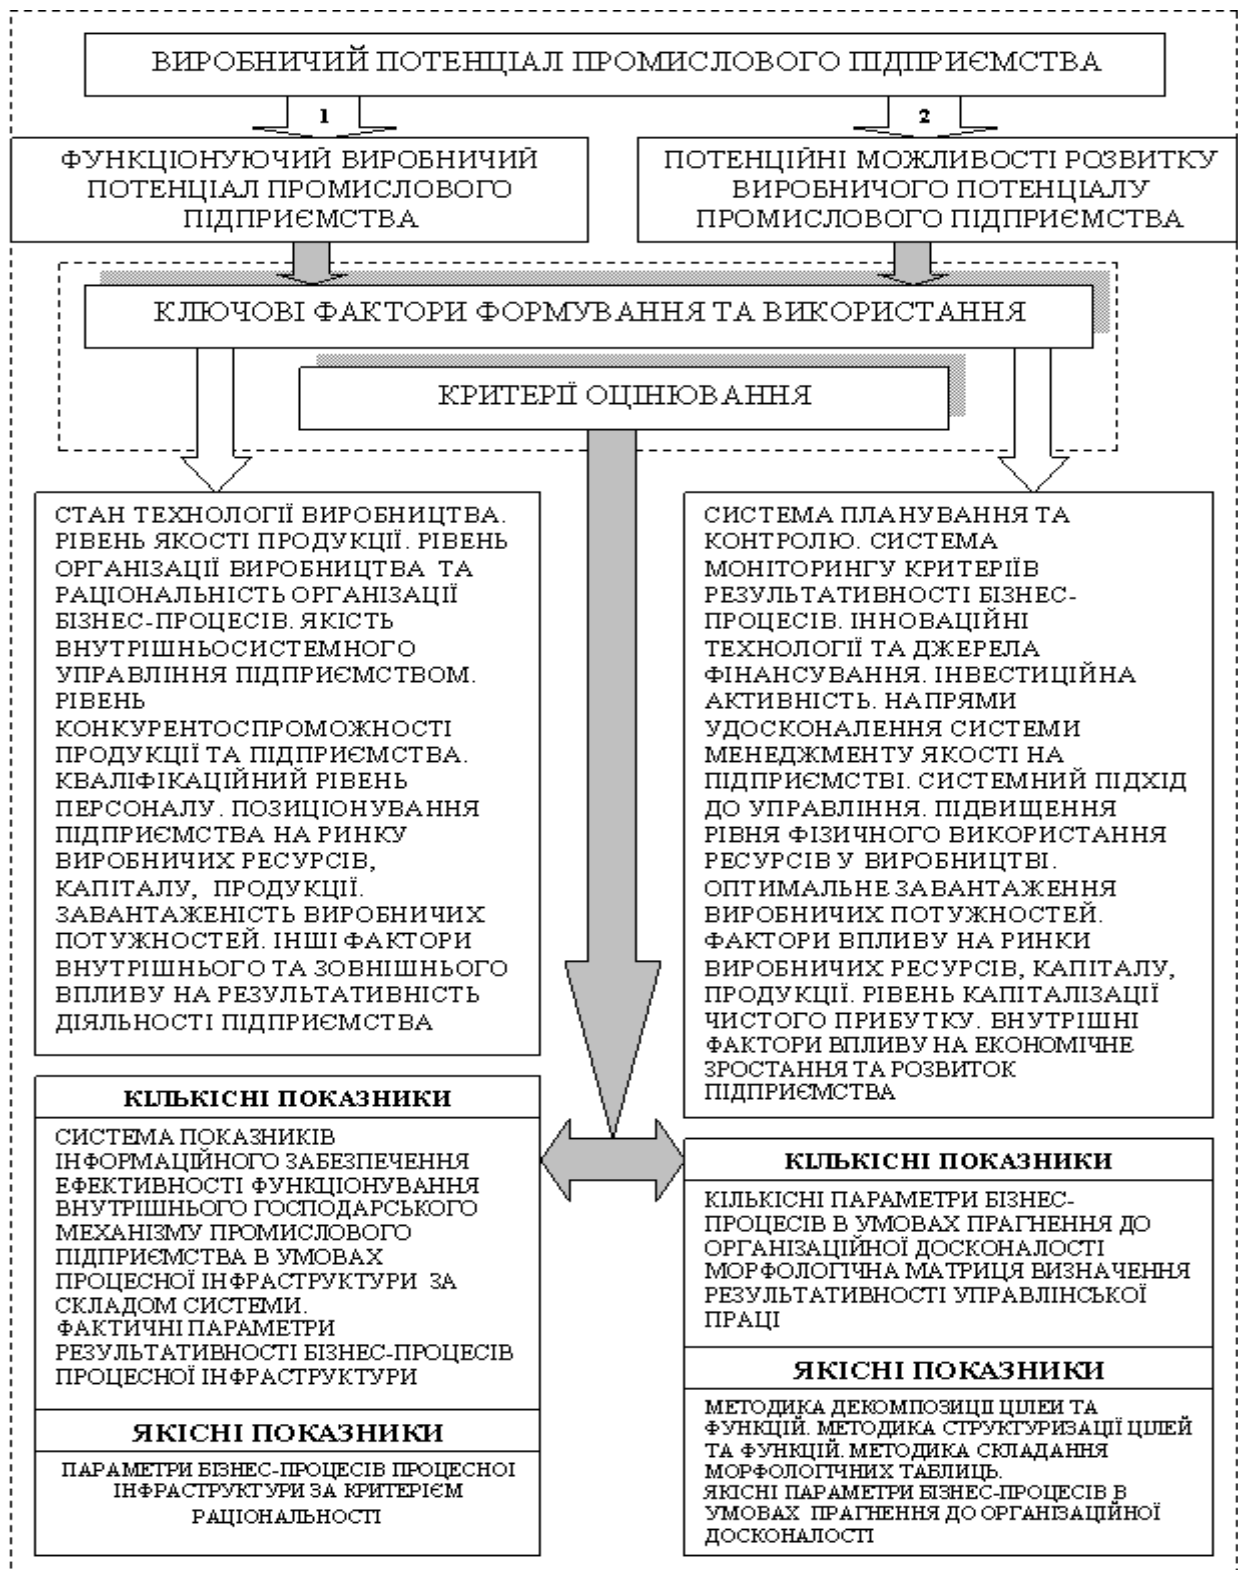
ВИРОБНИЧИЙ ПОТЕНЦІАЛ ПРОМИСЛОВОГО ПІДПРИЄМСТВА

1

2

ФУНКЦІОНУЮЧИЙ ВИРОБНИЧИЙ ПОТЕНЦІАЛ ПРОМИСЛОВОГО ПІДПРИЄМСТВА

ПОТЕНЦІЙНІ МОЖЛИВОСТІ РОЗВИТКУ ВИРОБНИЧОГО ПОТЕНЦІАЛУ ПРОМИСЛОВОГО ПІДПРИЄМСТВА

КЛЮЧОВІ ФАКТОРИ ФОРМУВАННЯ ТА ВИКОРИСТАННЯ

КРИТЕРІЇ ОЦІНЮВАННЯ

СТАН ТЕХНОЛОГІЇ ВИРОБНИЦТВА. РІВЕНЬ ЯКОСТІ ПРОДУКЦІЇ. РІВЕНЬ ОРГАНІЗАЦІЇ ВИРОБНИЦТВА ТА РАЦІОНАЛЬНІСТЬ ОРГАНІЗАЦІЇ БІЗНЕС-ПРОЦЕСІВ. ЯКІСТЬ ВНУТРІШНЬОСИСТЕМНОГО УПРАВЛІННЯ ПІДПРИЄМСТВОМ. РІВЕНЬ КОНКУРЕНТОСПРОМОЖНОСТІ ПРОДУКЦІЇ ТА ПІДПРИЄМСТВА. КВАЛІФІКАЦІЙНИЙ РІВЕНЬ ПЕРСОНАЛУ. ПОЗИЦІОНУВАННЯ ПІДПРИЄМСТВА НА РИНКУ ВИРОБНИЧИХ РЕСУРСІВ, КАПІТАЛУ, ПРОДУКЦІЇ. ЗАВАНТАЖЕНІСТЬ ВИРОБНИЧИХ ПОТУЖНОСТЕЙ. ІНШІ ФАКТОРИ ВНУТРІШНЬОГО ТА ЗОВНІШНЬОГО ВПЛИВУ НА РЕЗУЛЬТАТИВНІСТЬ ДІЯЛЬНОСТІ ПІДПРИЄМСТВА

СИСТЕМА ПЛАНУВАННЯ ТА КОНТРОЛЮ. СИСТЕМА МОНІТОРИНГУ КРИТЕРІЇВ РЕЗУЛЬТАТИВНОСТІ БІЗНЕС-ПРОЦЕСІВ. ІННОВАЦІЙНІ ТЕХНОЛОГІЇ ТА ДЖЕРЕЛА ФІНАНСУВАННЯ. ІНВЕСТИЦІЙНА АКТИВНІСТЬ. НАПРЯМИ УДОСКОНАЛЕННЯ СИСТЕМИ МЕНЕДЖМЕНТУ ЯКОСТІ НА ПІДПРИЄМСТВІ. СИСТЕМНИЙ ПІДХІД ДО УПРАВЛІННЯ. ПІДВИЩЕННЯ РІВНЯ ФІЗИЧНОГО ВИКОРИСТАННЯ РЕСУРСІВ У ВИРОБНИЦТВІ. ОПТИМАЛЬНЕ ЗАВАНТАЖЕННЯ ВИРОБНИЧИХ ПОТУЖНОСТЕЙ. ФАКТОРИ ВПЛИВУ НА РИНКИ ВИРОБНИЧИХ РЕСУРСІВ, КАПІТАЛУ, ПРОДУКЦІЇ. РІВЕНЬ КАПІТАЛІЗАЦІЇ ЧИСТОГО ПРИБУТКУ. ВНУТРІШНІ ФАКТОРИ ВПЛИВУ НА ЕКОНОМІЧНЕ ЗРОСТАННЯ ТА РОЗВИТОК ПІДПРИЄМСТВА

КІЛЬКІСНІ ПОКАЗНИКИ

СИСТЕМА ПОКАЗНИКІВ ІНФОРМАЦІЙНОГО ЗАБЕЗПЕЧЕННЯ ЕФЕКТИВНОСТІ ФУНКЦІОНУВАННЯ ВНУТРІШНЬОГО ГОСПОДАРСЬКОГО МЕХАНІЗМУ ПРОМИСЛОВОГО ПІДПРИЄМСТВА В УМОВАХ ПРОЦЕСНОЇ ІНФРАСТРУКТУРИ ЗА СКЛАДОМ СИСТЕМИ. ФАКТИЧНІ ПАРАМЕТРИ РЕЗУЛЬТАТИВНОСТІ БІЗНЕС-ПРОЦЕСІВ ПРОЦЕСНОЇ ІНФРАСТРУКТУРИ

ЯКІСНІ ПОКАЗНИКИ

ПАРАМЕТРИ БІЗНЕС-ПРОЦЕСІВ ПРОЦЕСНОЇ ІНФРАСТРУКТУРИ ЗА КРИТЕРІЄМ РАЦІОНАЛЬНОСТІ

КІЛЬКІСНІ ПОКАЗНИКИ

КІЛЬКІСНІ ПАРАМЕТРИ БІЗНЕС-ПРОЦЕСІВ В УМОВАХ ПРАГНЕННЯ ДО ОРГАНІЗАЦІЙНОЇ ДОСКОНАЛОСТІ МОРФОЛОГІЧНА МАТРИЦЯ ВИЗНАЧЕННЯ РЕЗУЛЬТАТИВНОСТІ УПРАВЛІНСЬКОЇ ПРАЦІ

ЯКІСНІ ПОКАЗНИКИ

МЕТОДИКА ДЕКОМПОЗИЦІЇ ЦІЛЕЙ ТА ФУНКЦІЙ. МЕТОДИКА СТРУКТУРИЗАЦІЇ ЦІЛЕЙ ТА ФУНКЦІЙ. МЕТОДИКА СКЛАДАННЯ МОРФОЛОГІЧНИХ ТАБЛИЦЬ. ЯКІСНІ ПАРАМЕТРИ БІЗНЕС-ПРОЦЕСІВ В УМОВАХ ПРАГНЕННЯ ДО ОРГАНІЗАЦІЙНОЇ ДОСКОНАЛОСТІ